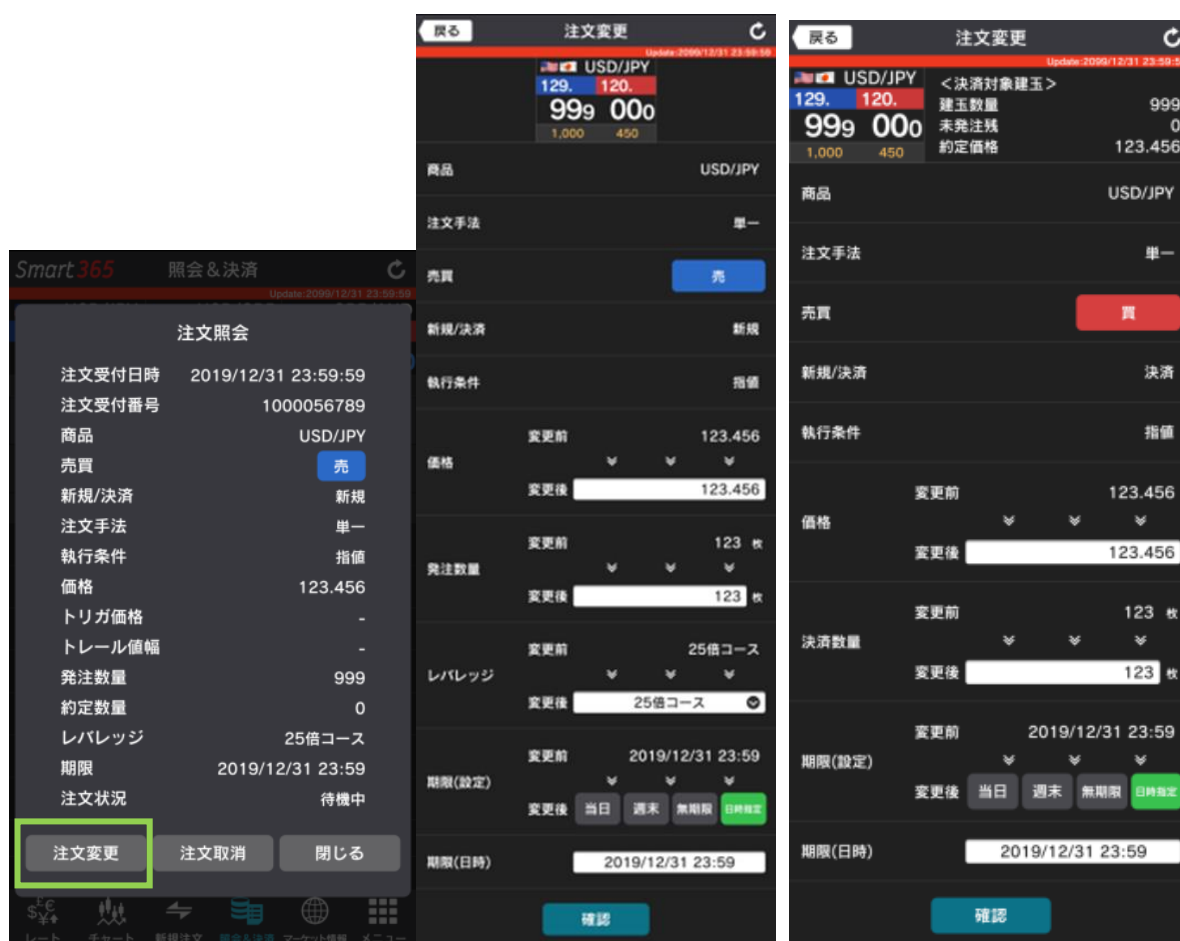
Smart365 照会&決済
Update:2099/12/31 23:59:59

注文照会

| 注文受付日時 | 2019/12/31 23:59:59 |
|---|---|
| 注文受付番号 | 1000056789 |
| 商品 | USD/JPY |
| 売買 | 売 |
| 新規/決済 | 新規 |
| 注文手法 | 単一 |
| 執行条件 | 指値 |
| 価格 | 123.456 |
| トリガ価格 | - |
| トレール値幅 | - |
| 発注数量 | 999 |
| 約定数量 | 0 |
| レバレッジ | 25倍コース |
| 期限 | 2019/12/31 23:59 |
| 注文状況 | 待機中 |

注文変更 注文取消 閉じる

レート チャート 新規注文 照会&決済 マーケット情報 メニュー

戻る 注文変更
Update:2099/12/31 23:59:59
USD/JPY
129. 120.
999 000
1,000 450

商品 USD/JPY
注文手法 単一
売買 売
新規/決済 新規
執行条件 指値
価格 変更前 123.456 変更後 123.456
発注数量 変更前 123 枚 変更後 123 枚
レバレッジ 変更前 25倍コース 変更後 25倍コース
期限(設定) 変更前 2019/12/31 23:59 変更後 当日 週末 無期限 日時指定
期限(日時) 2019/12/31 23:59
確認

戻る 注文変更
Update:2099/12/31 23:59:5
USD/JPY
129. 120.
999 000
1,000 450
<決済対象建玉>
建玉数量 999
未発注残 0
約定価格 123.456

商品 USD/JPY
注文手法 単一
売買 買
新規/決済 決済
執行条件 指値
価格 変更前 123.456 変更後 123.456
決済数量 変更前 123 枚 変更後 123 枚
期限(設定) 変更前 2019/12/31 23:59 変更後 当日 週末 無期限 日時指定
期限(日時) 2019/12/31 23:59
確認